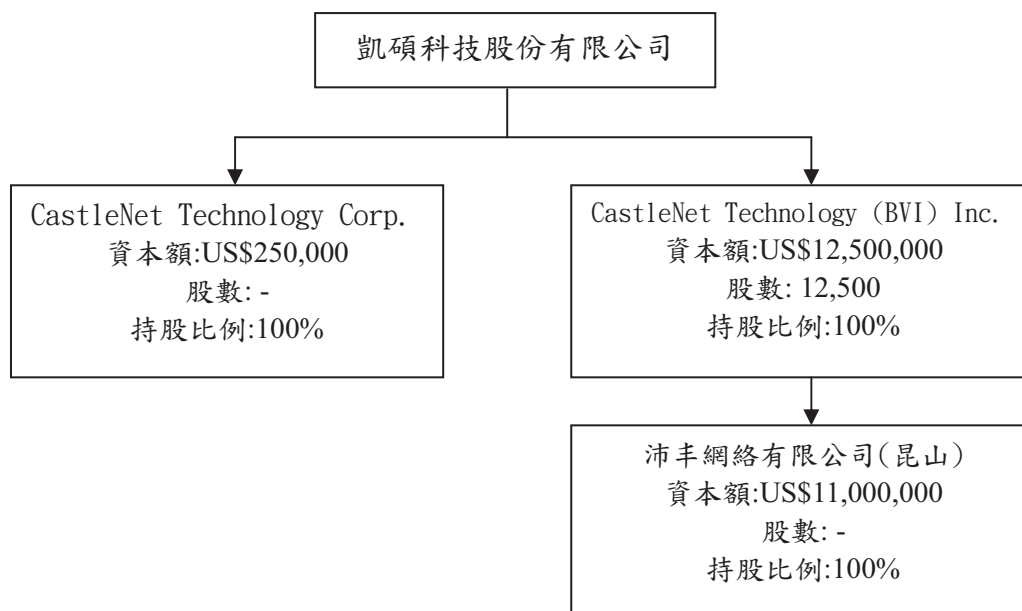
凱碩科技股份有限公司

CastleNet Technology Corp.
資本額:US$250,000
股數: -
持股比例:100%

CastleNet Technology (BVI) Inc.
資本額:US$12,500,000
股數: 12,500
持股比例:100%

沛丰網絡有限公司(昆山)
資本額:US$11,000,000
股數: -
持股比例:100%